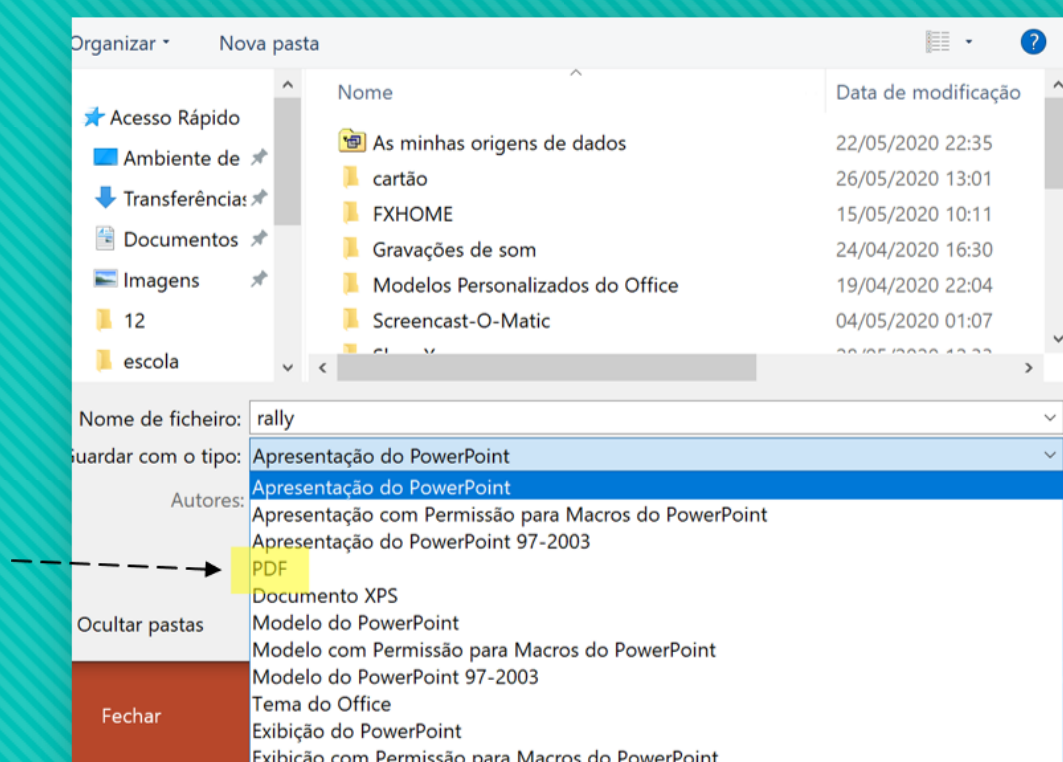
Organizar ▾ Nova pasta

?

Acesso Rápido
Ambiente de
Transferências
Documentos
Imagens
12
escola

| Nome | Data de modificação |
|---|---|
| As minhas origens de dados | 22/05/2020 22:35 |
| cartão | 26/05/2020 13:01 |
| FXHOME | 15/05/2020 10:11 |
| Gravações de som | 24/04/2020 16:30 |
| Modelos Personalizados do Office | 19/04/2020 22:04 |
| Screencast-O-Matic | 04/05/2020 01:07 |
| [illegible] | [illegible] |

Nome de ficheiro: rally
Guardar com o tipo: Apresentação do PowerPoint
Autores:

Apresentação do PowerPoint
Apresentação com Permissão para Macros do PowerPoint
Apresentação do PowerPoint 97-2003
PDF
Documento XPS
Modelo do PowerPoint
Modelo com Permissão para Macros do PowerPoint
Modelo do PowerPoint 97-2003
Tema do Office
Exibição do PowerPoint
Exibição com Permissão para Macros do PowerPoint

Ocultar pastas

Fechar